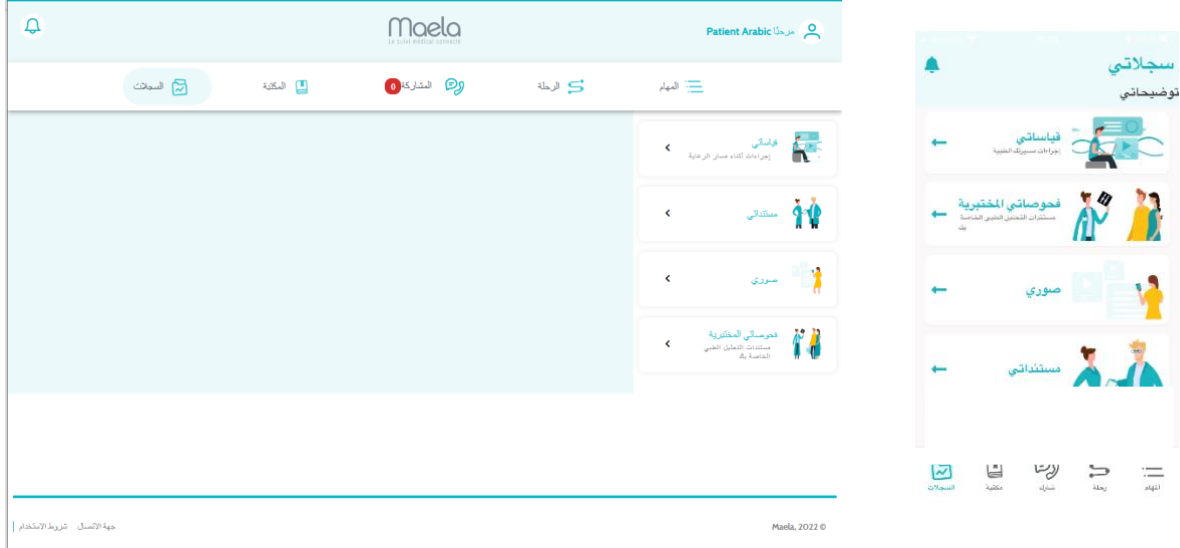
Maela
Le suivi médical connecté
مرحبًا Patient Arabic

المهام
الرحلة
المشاركة 0
المكتبة
السجلات

قياساتي
إجراءات أثناء مسار الرعاية

مستنداتي

صوري

فحوصاتي المختبرية
مستندات التحليل الطبي الخاصة بك

Maela, 2022 ©
جهة الاتصال | شروط الاستخدام

سجلاتي
توضيحاتي

قياساتي
إجراءات مسيرتك الطبية

فحوصاتي المختبرية
مستندات التحليل الطبي الخاصة بك

صوري

مستنداتي

المهام
رحلة
شارك
مكتبة
السجلات